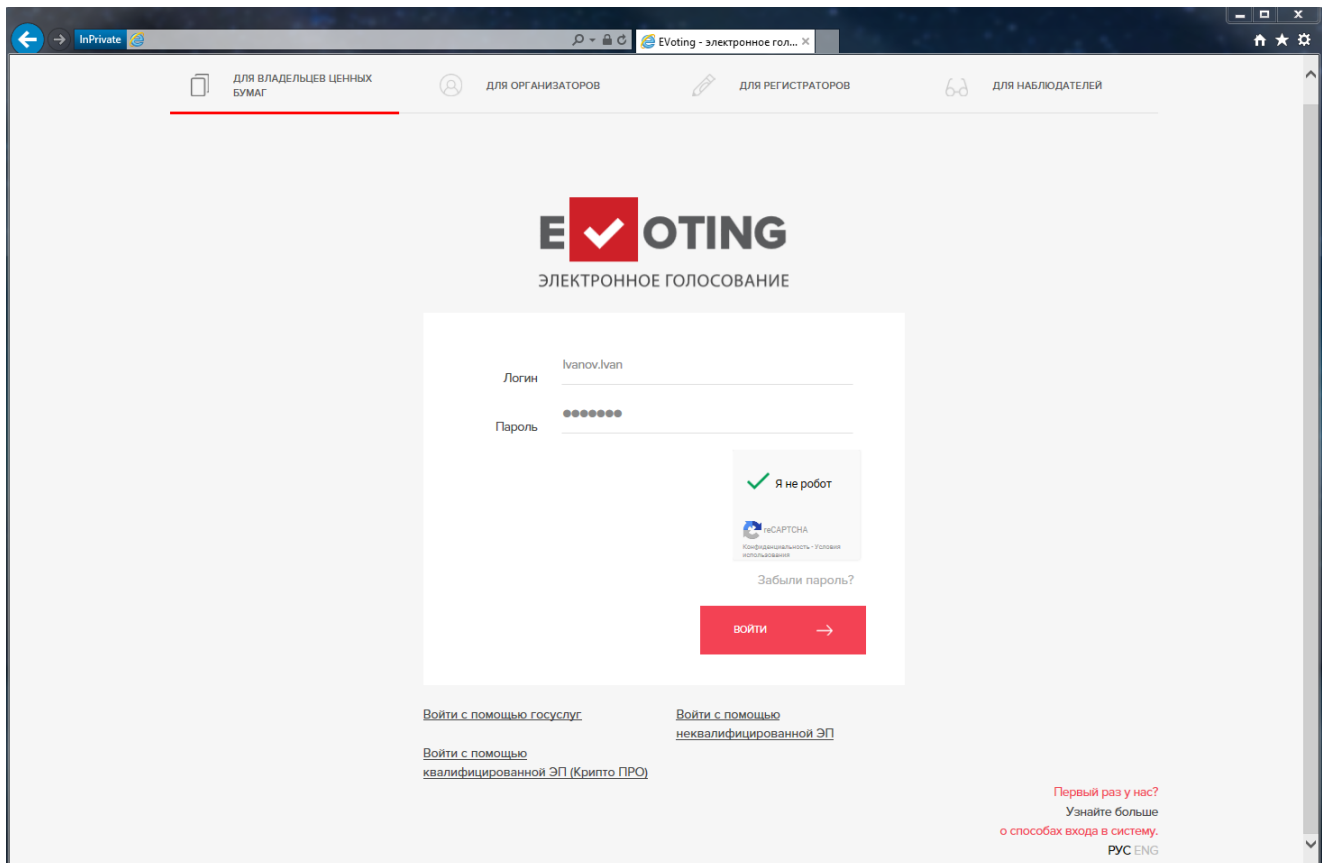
InPrivate

EVoting - электронное гол...

ДЛЯ ВЛАДЕЛЬЦЕВ ЦЕННЫХ БУМАГ

ДЛЯ ОРГАНИЗАТОРОВ

ДЛЯ РЕГИСТРАТОРОВ

ДЛЯ НАБЛЮДАТЕЛЕЙ

E OTING

ЭЛЕКТРОННОЕ ГОЛОСОВАНИЕ

Логин Ivanov.Ivan

Пароль ●●●●●●●

Я не робот

reCAPTCHA

Конфиденциальность - Условия использования

Забыли пароль?

ВОЙТИ

Войти с помощью госуслуг

Войти с помощью неквалифицированной ЭП

Войти с помощью квалифицированной ЭП (Крипто ПРО)

Первый раз у нас?
Узнайте больше
о способах входа в систему.

РУС ENG